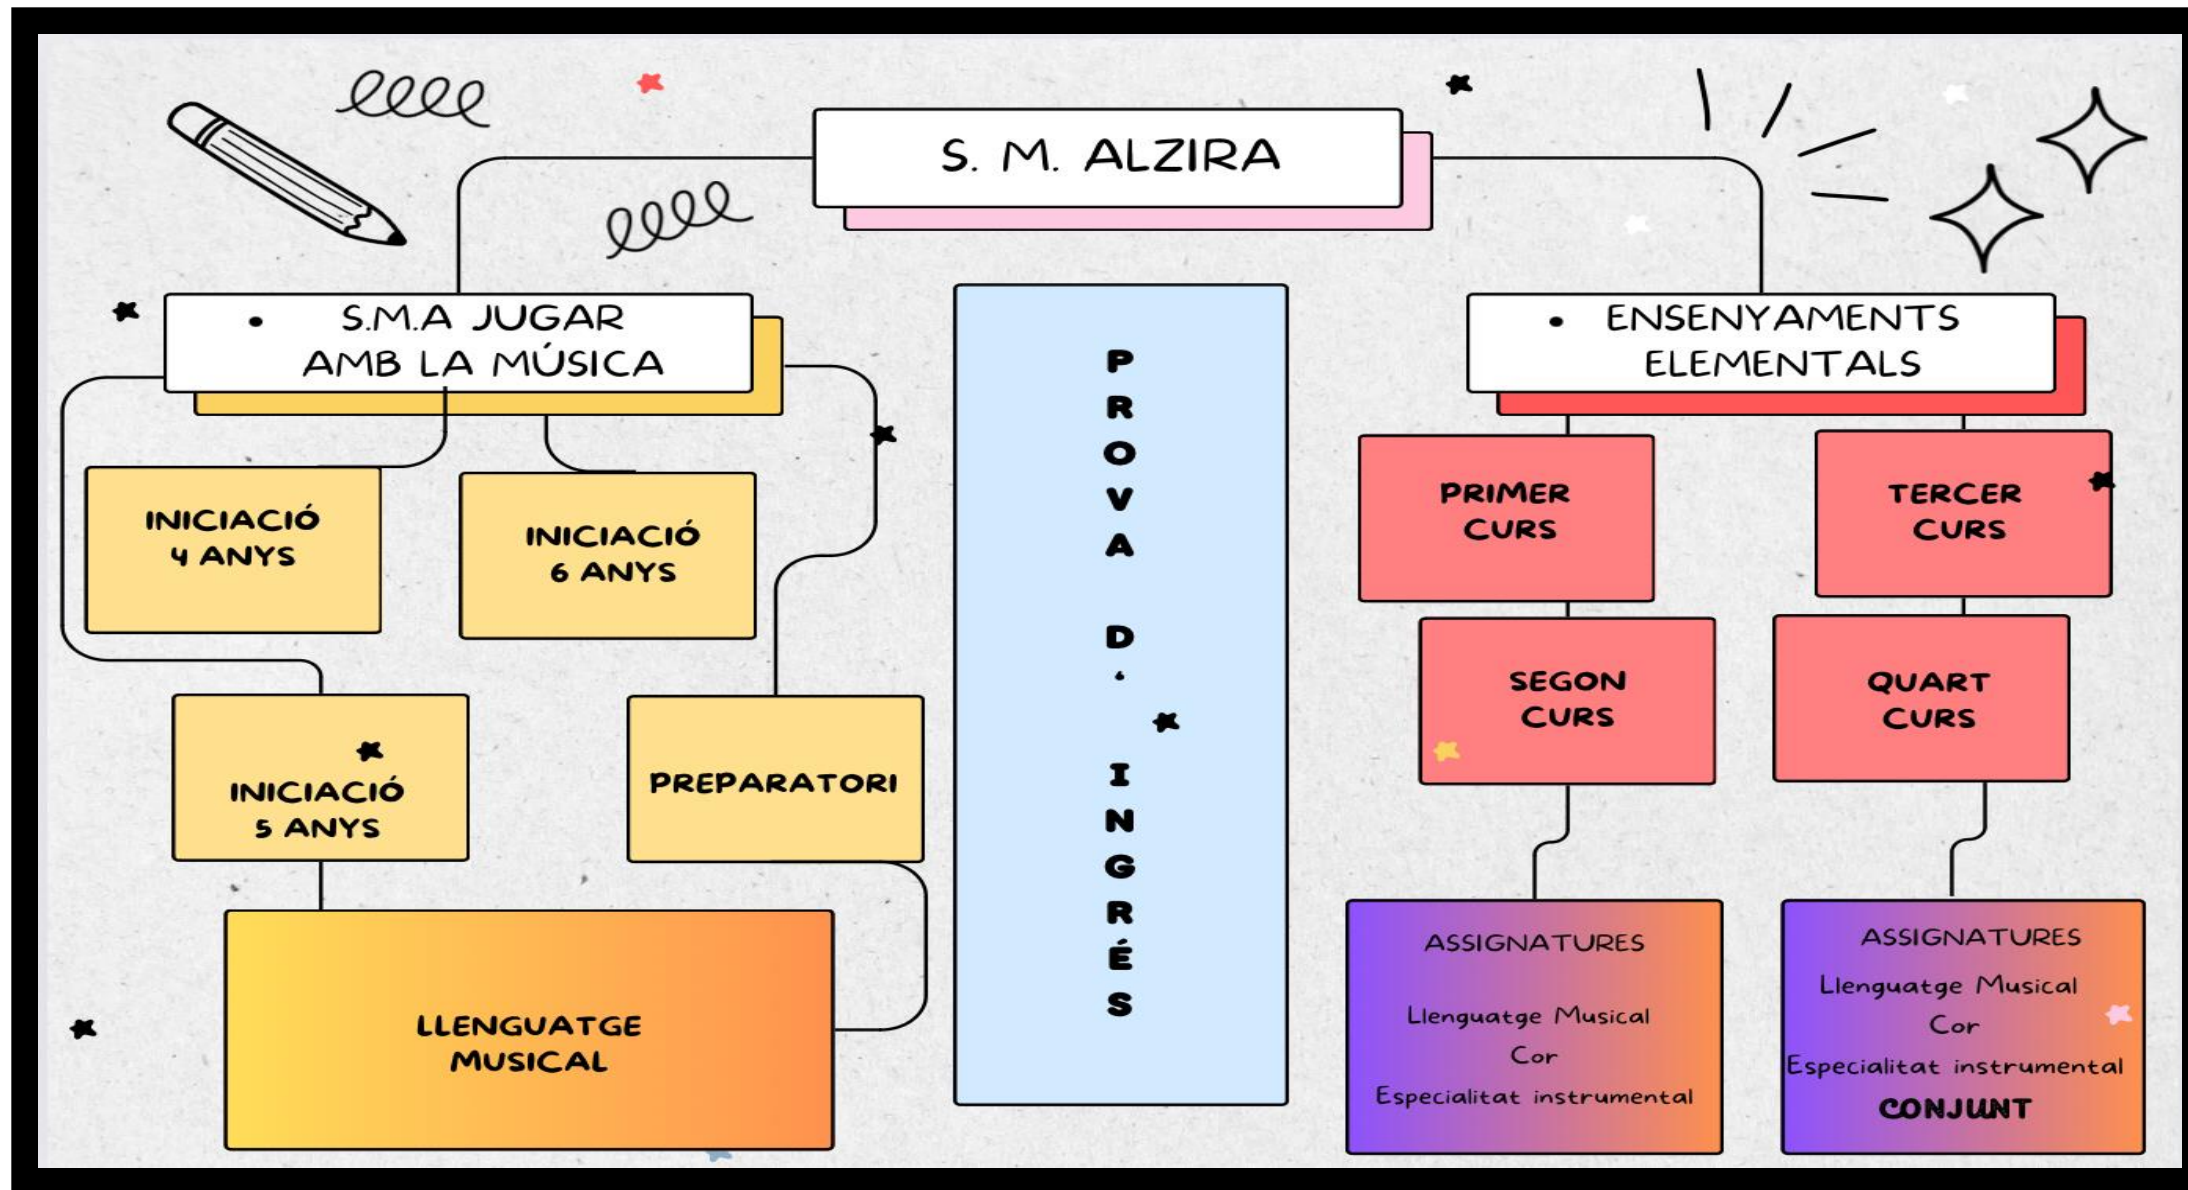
S. M. ALZIRA

• S.M.A JUGAR AMB LA MÚSICA

INICIACIÓ 4 ANYS

INICIACIÓ 6 ANYS

INICIACIÓ 5 ANYS

PREPARATORI

LLENGUATGE MUSICAL

PROVA D'INGRÉS

• ENSENYAMENTS ELEMENTALS

PRIMER CURS

TERCER CURS

SEGON CURS

QUART CURS

ASSIGNATURES

Llenguatge Musical
Cor
Especialitat instrumental

ASSIGNATURES

Llenguatge Musical
Cor
Especialitat instrumental
CONJUNT